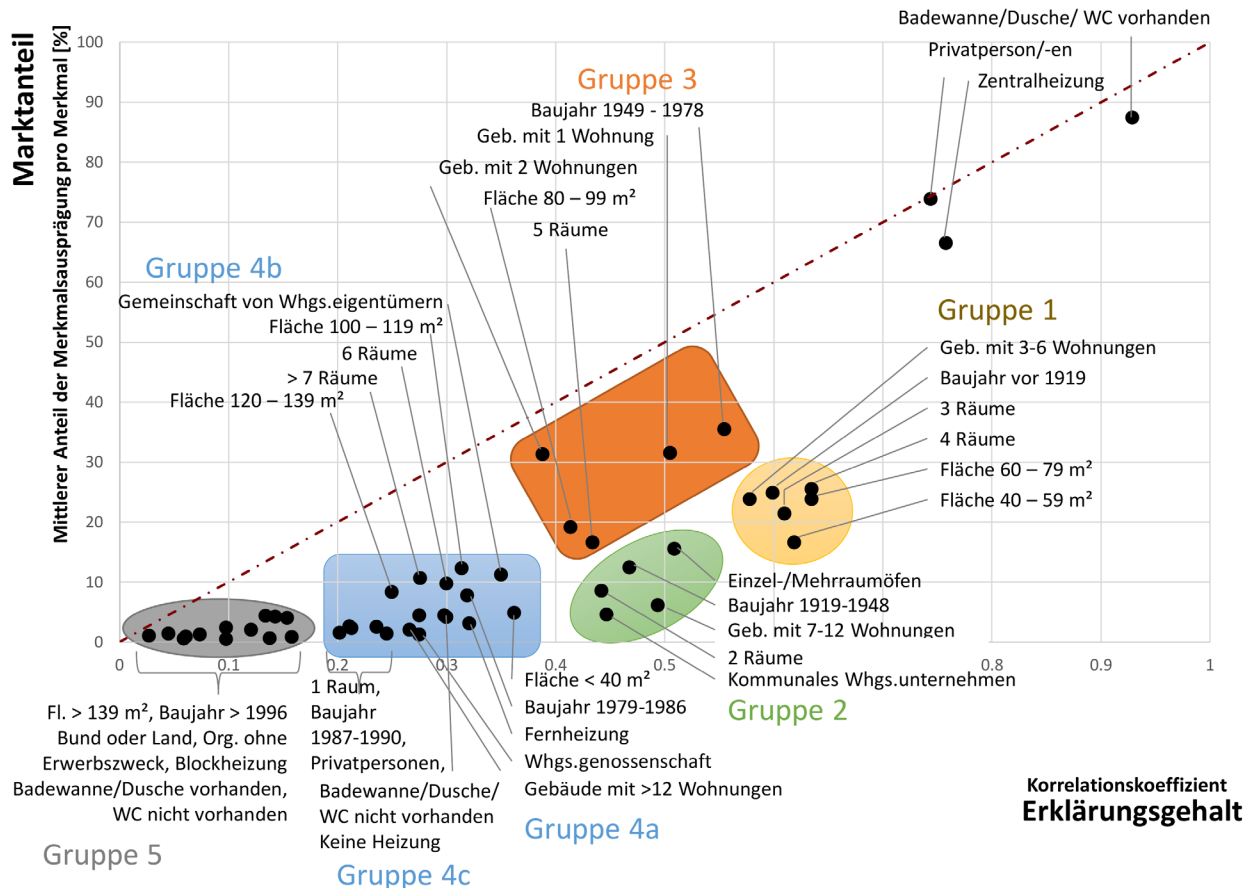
Marktanteil

Mittlerer Anteil der Merkmalsausprägung pro Merkmal [%]

100
90
80
70
60
50
40
30
20
10
0

0 0.1 0.2 0.3 0.4 0.5 0.8 0.9 1

Badewanne/Dusche/ WC vorhanden
Privatperson/-en
Zentralheizung

Gruppe 3
Baujahr 1949 - 1978
Geb. mit 1 Wohnung
Geb. mit 2 Wohnungen
Fläche 80 – 99 m²
5 Räume

Gruppe 4b
Gemeinschaft von Whgs.eigentümern
Fläche 100 – 119 m²
6 Räume
> 7 Räume
Fläche 120 – 139 m²

Gruppe 1
Geb. mit 3-6 Wohnungen
Baujahr vor 1919
3 Räume
4 Räume
Fläche 60 – 79 m²
Fläche 40 – 59 m²

Einzel-/Mehrraumöfen
Baujahr 1919-1948
Geb. mit 7-12 Wohnungen
2 Räume
Kommunales Whgs.unternehmen
Gruppe 2

Fl. > 139 m², Baujahr > 1996
Bund oder Land, Org. ohne Erwerbszweck, Blockheizung
Badewanne/Dusche vorhanden, WC nicht vorhanden
Gruppe 5

1 Raum,
Baujahr 1987-1990,
Privatpersonen,
Badewanne/Dusche/ WC nicht vorhanden
Keine Heizung
Gruppe 4c

Fläche < 40 m²
Baujahr 1979-1986
Fernheizung
Whgs.genossenschaft
Gebäude mit >12 Wohnungen
Gruppe 4a

Korrelationskoeffizient
Erklärungsgehalt